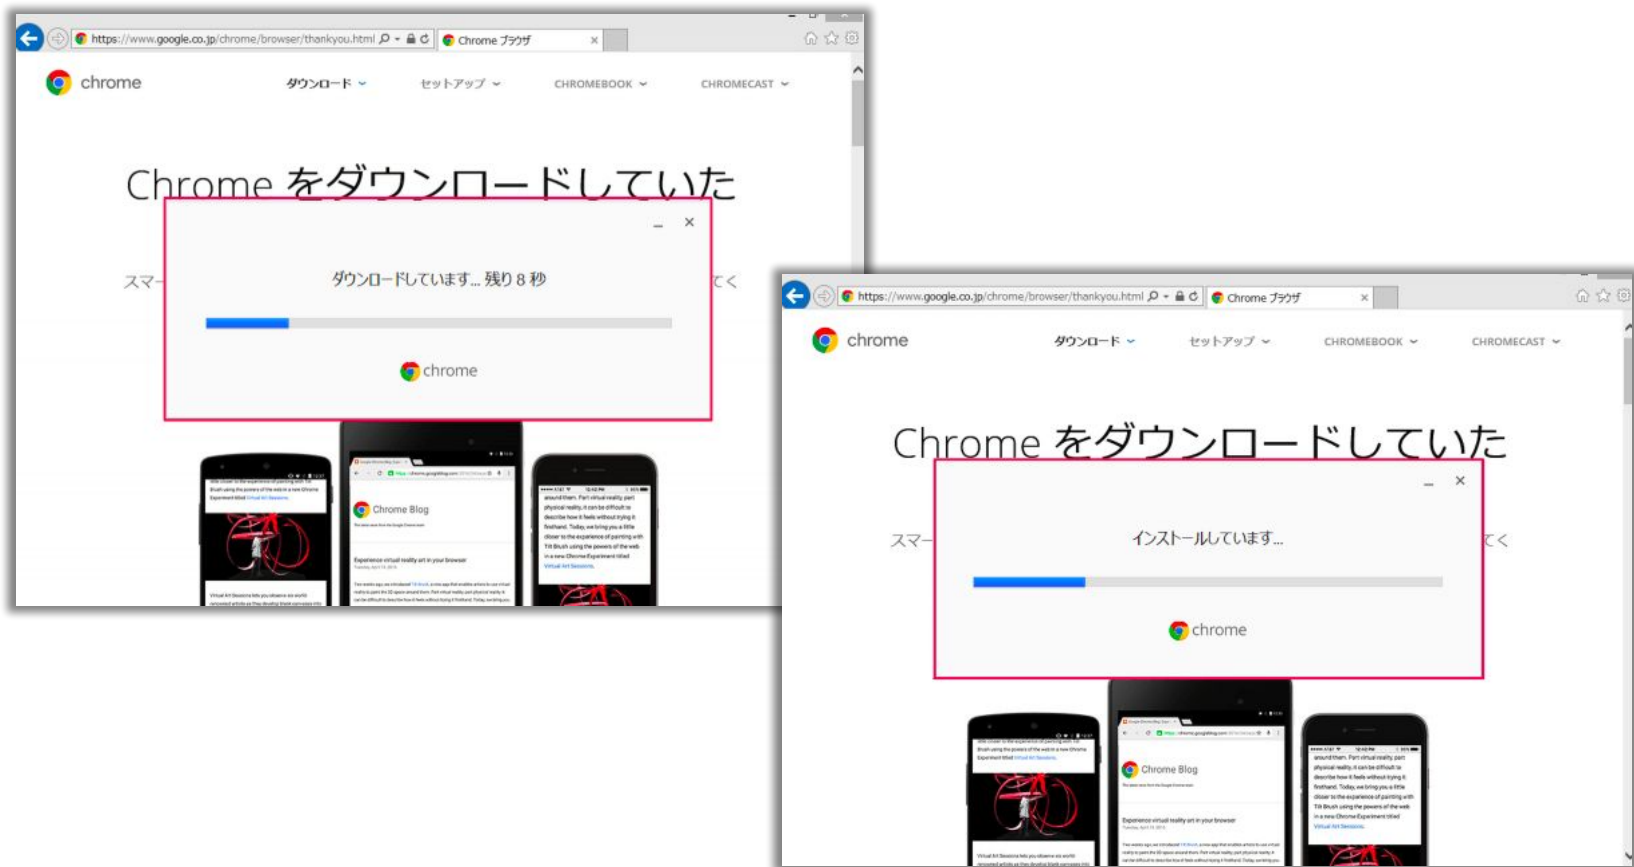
https://www.google.co.jp/chrome/browser/thankyou.html
Chrome ブラウザ

chrome
ダウンロード
セットアップ
CHROMEBOOK
CHROMECAST

Chrome をダウンロードしていた

スマー

てく

ダウンロードしています... 残り 8 秒

chrome

Chrome Blog

https://www.google.co.jp/chrome/browser/thankyou.html
Chrome ブラウザ

chrome
ダウンロード
セットアップ
CHROMEBOOK
CHROMECAST

Chrome をダウンロードしていた

スマー

てく

インストールしています...

chrome

Chrome Blog